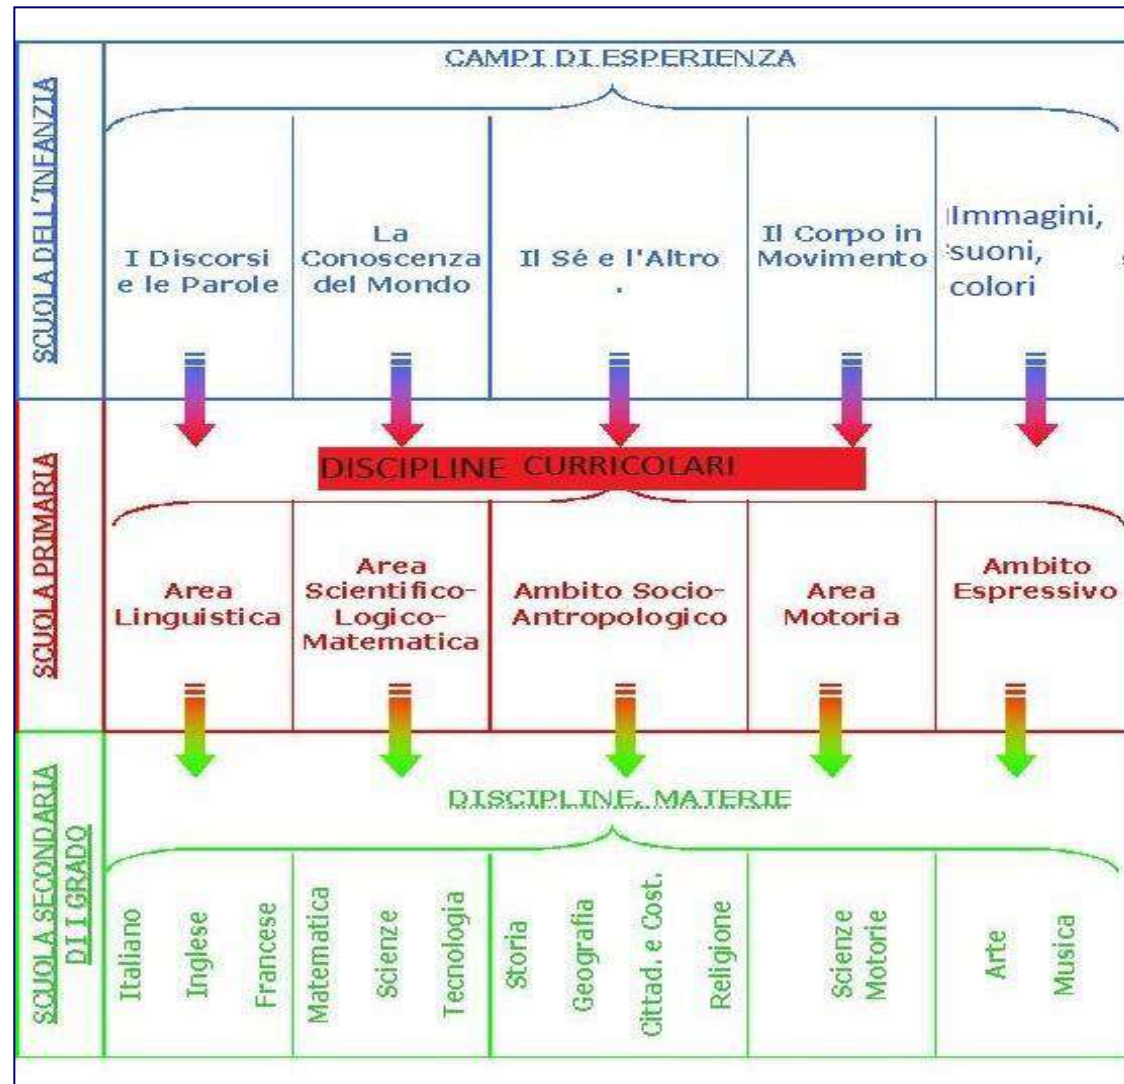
SCUOLA DELL'INFANZIA

CAMPI DI ESPERIENZA

I Discorsi e le Parole

La Conoscenza del Mondo

Il Sé e l'Altro .

Il Corpo in Movimento

Immagini, suoni, colori

SCUOLA PRIMARIA

DISCIPLINE CURRICOLARI

Area Linguistica

Area Scientifico-Logico-Matematica

Ambito Socio-Antropologico

Area Motoria

Ambito Espressivo

SCUOLA SECONDARIA DI I GRADO

DISCIPLINE, MATERIE

Italiano

Inglese

Francese

Matematica

Scienze

Tecnologia

Storia

Geografia

Cittad. e Cost.

Religione

Scienze Motorie

Arte

Musica